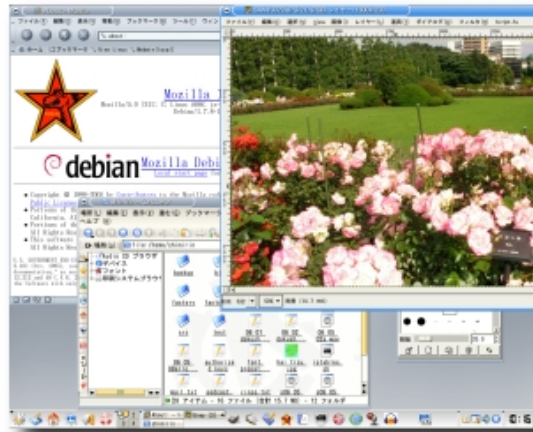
Mozilla
debian Mozilla Debi
Local start page
ファイル(F) 編集(E) 表示(V) 移動(G) ブックマーク(B) ツール(T)
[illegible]
ファイル(F) 編集(E) 表示(V) 画像(I) レイヤー(L) ツール(T) ダイアログ(D) ウィンドウ(W) Script-Fu
ファイル(F) 編集(E) 表示(V) 移動(G) ブックマーク(B) ヘルプ(H)
場所(L)
デバイス
フォント
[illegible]
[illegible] アイテム - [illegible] ファイル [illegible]